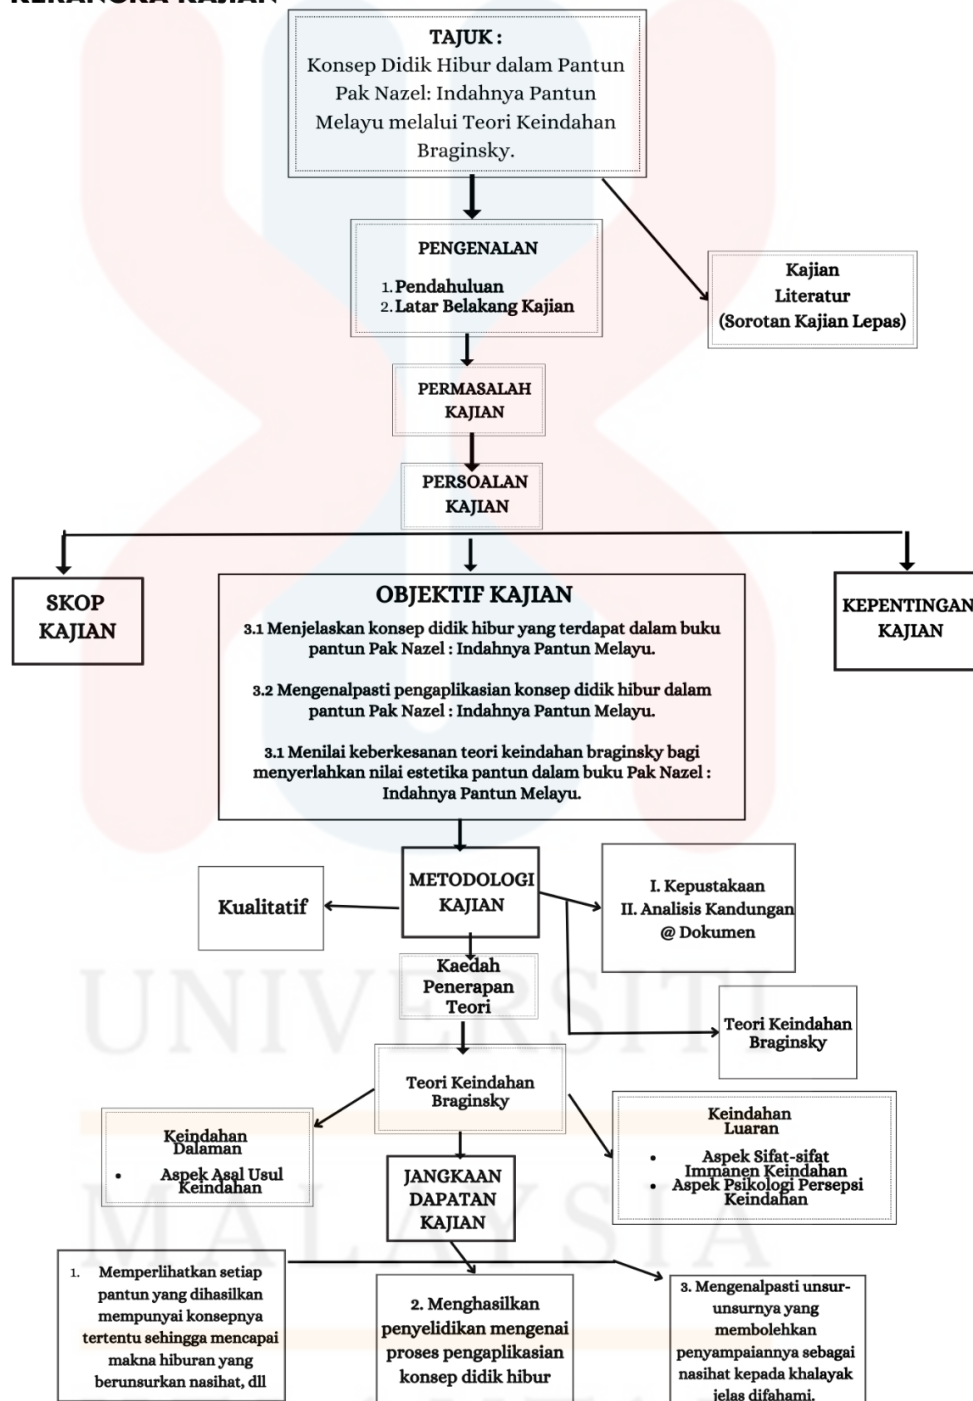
KERANGKA KAJIAN

TAJUK :
Konsep Didik Hibur dalam Pantun Pak Nazel: Indahnya Pantun Melayu melalui Teori Keindahan Braginsky.

PENGENALAN

1. Pendahuluan
2. Latar Belakang Kajian

Kajian Literatur (Sorotan Kajian Lepas)

PERMASALAH KAJIAN

PERSOALAN KAJIAN

SKOP KAJIAN

OBJEKTIF KAJIAN

3.1 Menjelaskan konsep didik hibur yang terdapat dalam buku pantun Pak Nazel : Indahnya Pantun Melayu.

3.2 Mengenalpasti pengaplikasian konsep didik hibur dalam pantun Pak Nazel : Indahnya Pantun Melayu.

3.1 Menilai keberkesanan teori keindahan braginsky bagi menyerlahkan nilai estetika pantun dalam buku Pak Nazel : Indahnya Pantun Melayu.

KEPENTINGAN KAJIAN

Kualitatif

METODOLOGI KAJIAN

I. Kepustakaan
II. Analisis Kandungan @ Dokumen

Kaedah Penerapan Teori

Teori Keindahan Braginsky

Teori Keindahan Braginsky

Keindahan Dalaman
• Aspek Asal Usul Keindahan

Keindahan Luaran
• Aspek Sifat-sifat Immanen Keindahan
• Aspek Psikologi Persepsi Keindahan

JANGKAAN DAPATAN KAJIAN

1. Memperlihatkan setiap pantun yang dihasilkan mempunyai konsepnya tertentu sehingga mencapai makna hiburan yang berunsurkan nasihat, dll

2. Menghasilkan penyelidikan mengenai proses pengaplikasian konsep didik hibur

3. Mengenalpasti unsur-unsurnya yang membolehkan penyampaiannya sebagai nasihat kepada khalayak jelas difahami.

UNIVERSITI MALAYSIA